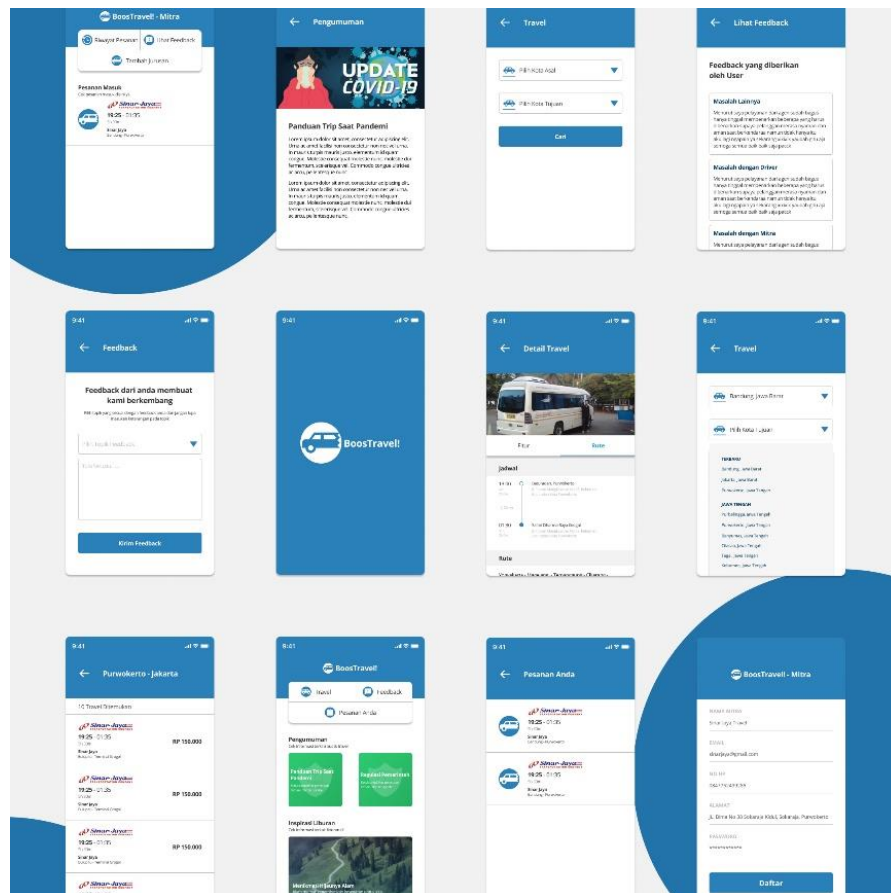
BoosTravel! - Mitra

Riwayat Pesanan

Lihat Feedback

Tambah Jurusan

Pesanan Masuk

Sinar Jaya

19.25 - 21.35

Sinar Jaya

← Pengumuman

UPDATE COVID-19

Panduan Trip Saat Pandemi

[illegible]

← Travel

Pilih Kota Asal

Pilih Kota Tujuan

Cari

← Lihat Feedback

Feedback yang diberikan oleh User

Masalah Lainnya

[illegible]

Masalah dengan Driver

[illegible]

Masalah dengan Mitra

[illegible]

9:41

← Feedback

Feedback dari anda membuat kami berkembang

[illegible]

Pilih Jenis Feedback

Kirim Feedback

9:41

BoosTravel!

9:41

← Detail Travel

Fitur

Rute

Jadwal

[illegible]

Rute

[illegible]

9:41

← Travel

Bandung, Jawa Barat

Pilih Kota Tujuan

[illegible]

9:41

← Purwokerto - Jakarta

16 Travel Ditemukan

Sinar Jaya

19.25 - 21.35

RP 150.000

Sinar Jaya

19.25 - 21.35

RP 150.000

Sinar Jaya

19.25 - 21.35

RP 150.000

Sinar Jaya

9:41

BoosTravel!

Travel

Feedback

Pesanan Anda

Pengumuman

Panduan Trip Saat Pandemi

Tagihan Pemerintah

Inspirasi Liburan

Menikmati Indahnya Alam

9:41

← Pesanan Anda

Sinar Jaya

19.25 - 21.35

Sinar Jaya

Sinar Jaya

19.25 - 21.35

Sinar Jaya

BoosTravel! - Mitra

NAMA MITRA

Sinar Jaya Travel

EMAIL

sinarjaya@gmail.com

NO HP

ALAMAT

Jl. Dirna No 30 Sokaraja Kidul, Sokaraja, Purwokerto

PASSWORD

Daftar